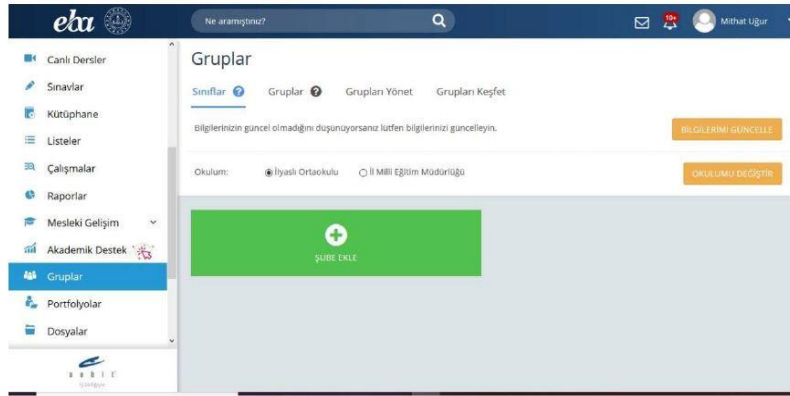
eba

Ne aramıştınız?

10+

Mithat Uğur

Canlı Dersler

Sınavlar

Kütüphane

Listeler

Çalışmalar

Raporlar

Mesleki Gelişim

Akademik Destek

Gruplar

Portfolyolar

Dosyalar

Gruplar

Sınıflar

Gruplar

Grupları Yönet

Grupları Keşfet

Bilgilerinizin güncel olmadığını düşünüyorsanız lütfen bilgilerinizi güncelleyin.

BİLGİLERİMİ GÜNCELLE

Okulum:

İlyaslı Ortaokulu

İl Milli Eğitim Müdürlüğü

OKULUMU DEĞİŞTİR

ŞUBE EKLE